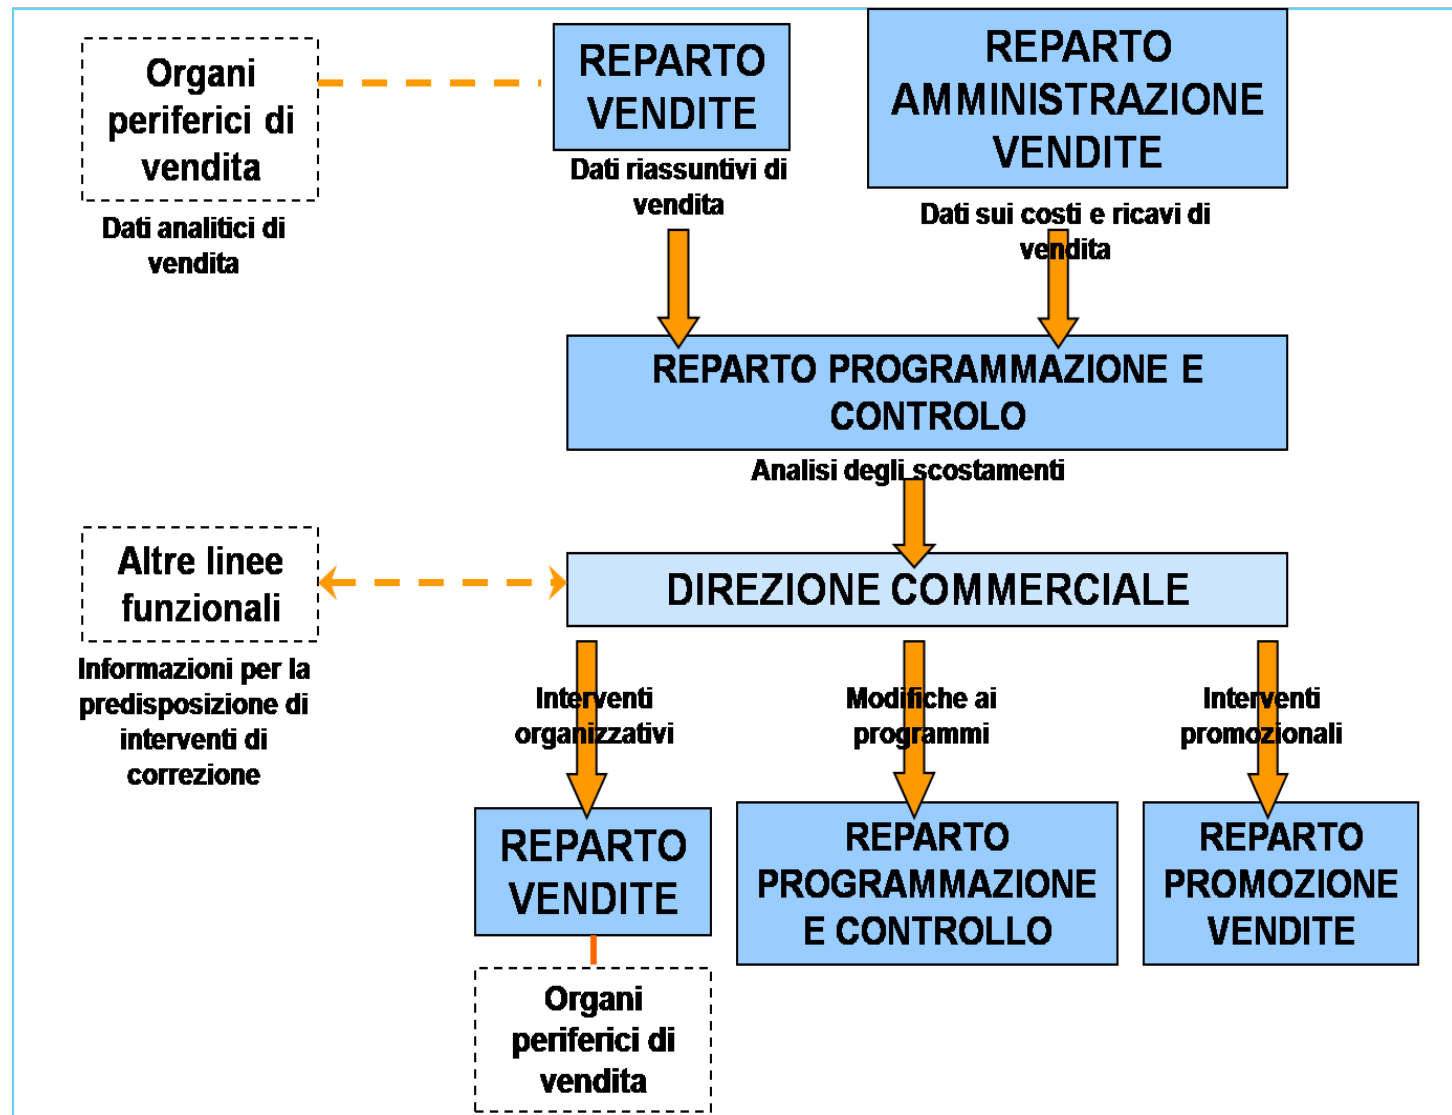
Organi periferici di vendita

Dati analitici di vendita

REPARTO VENDITE

Dati riassuntivi di vendita

REPARTO AMMINISTRAZIONE VENDITE

Dati sui costi e ricavi di vendita

REPARTO PROGRAMMAZIONE E CONTROLO

Analisi degli scostamenti

Altre linee funzionali

Informazioni per la predisposizione di interventi di correzione

DIREZIONE COMMERCIALE

Interventi organizzativi

Modifiche ai programmi

Interventi promozionali

REPARTO VENDITE

REPARTO PROGRAMMAZIONE E CONTROLLO

REPARTO PROMOZIONE VENDITE

Organi periferici di vendita